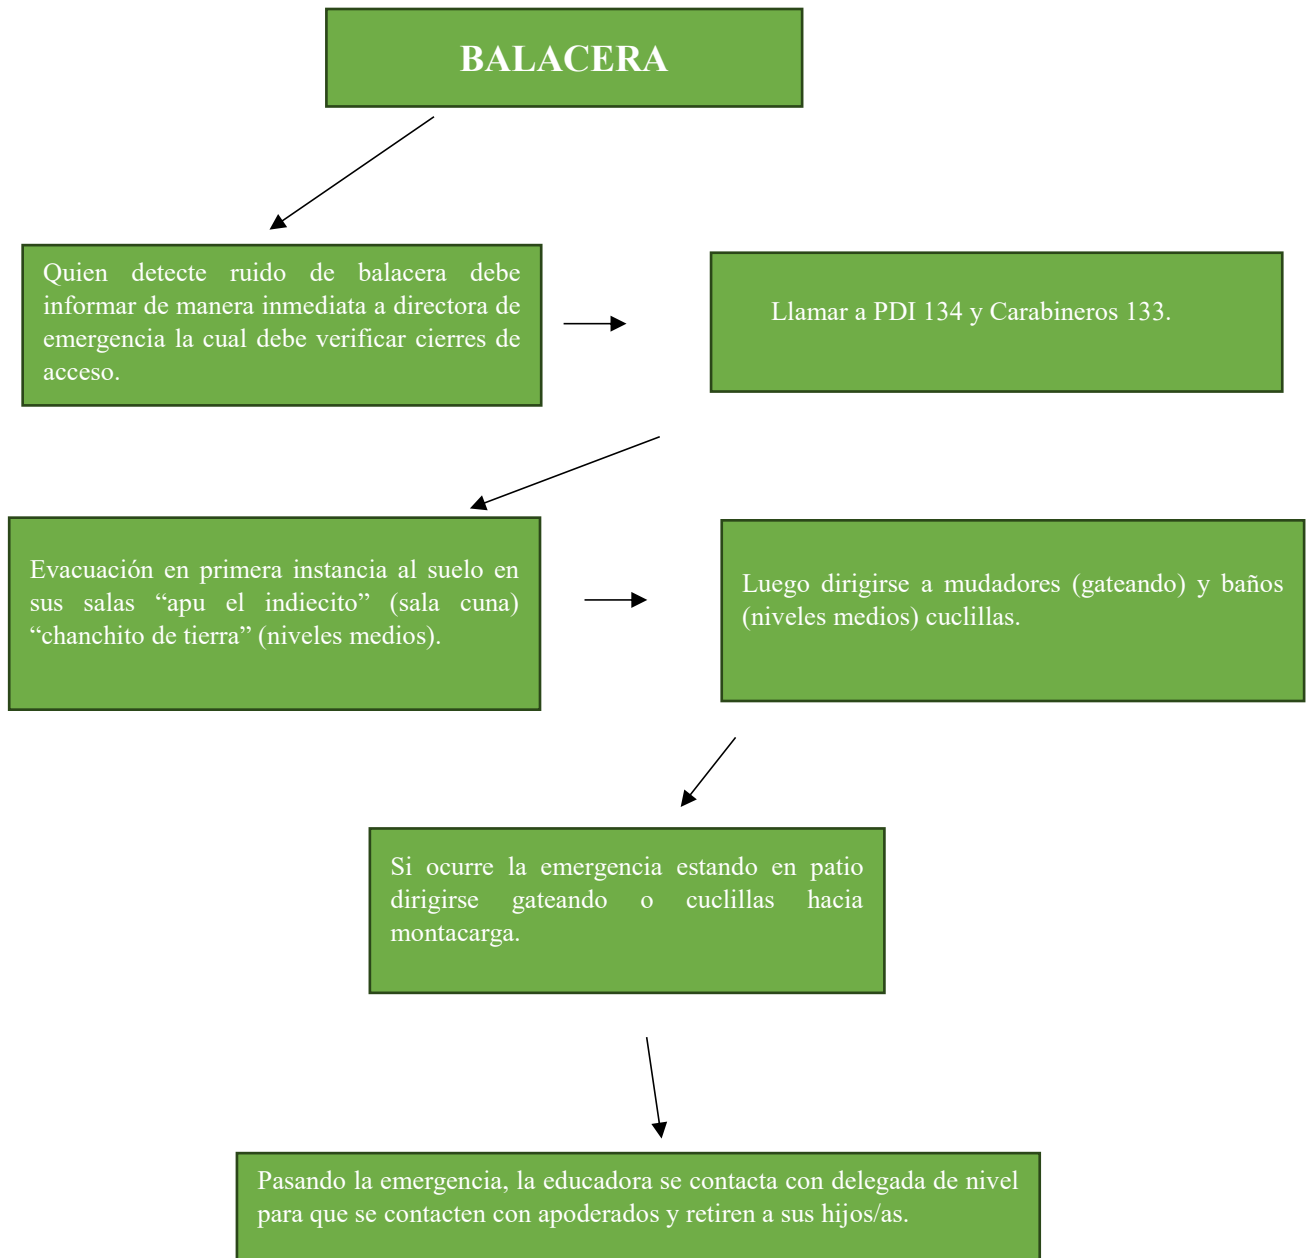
BALACERA

Quien detecte ruido de balacera debe informar de manera inmediata a directora de emergencia la cual debe verificar cierres de acceso.

Llamar a PDI 134 y Carabineros 133.

Evacuación en primera instancia al suelo en sus salas “apu el indiecito” (sala cuna) “chanchito de tierra” (niveles medios).

Luego dirigirse a mudadores (gateando) y baños (niveles medios) cuclillas.

Si ocurre la emergencia estando en patio dirigirse gateando o cuclillas hacia montacarga.

Pasando la emergencia, la educadora se contacta con delegada de nivel para que se contacten con apoderados y retiren a sus hijos/as.